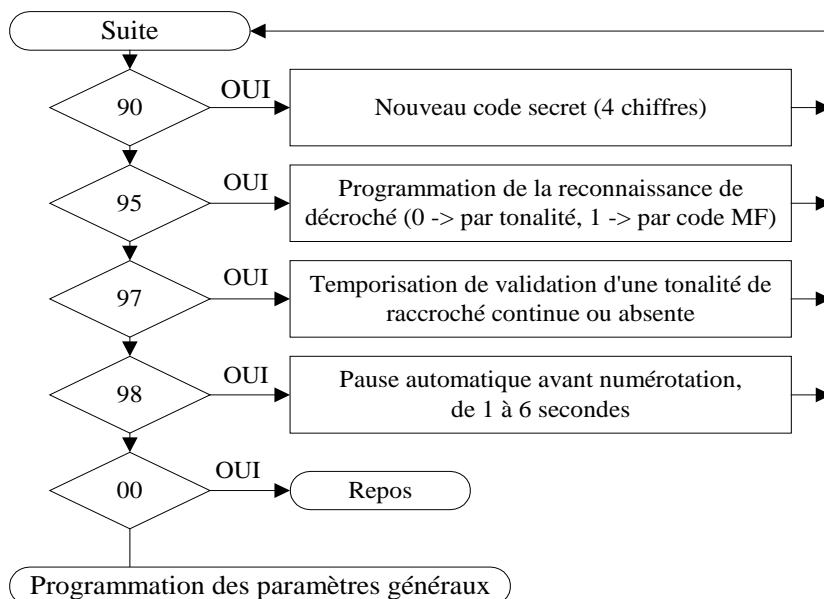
Suite

90

OUI

Nouveau code secret (4 chiffres)

95

OUI

Programmation de la reconnaissance de décroché (0 -> par tonalité, 1 -> par code MF)

97

OUI

Temporisation de validation d'une tonalité de raccroché continue ou absente

98

OUI

Pause automatique avant numérotation, de 1 à 6 secondes

00

OUI

Repos

Programmation des paramètres généraux